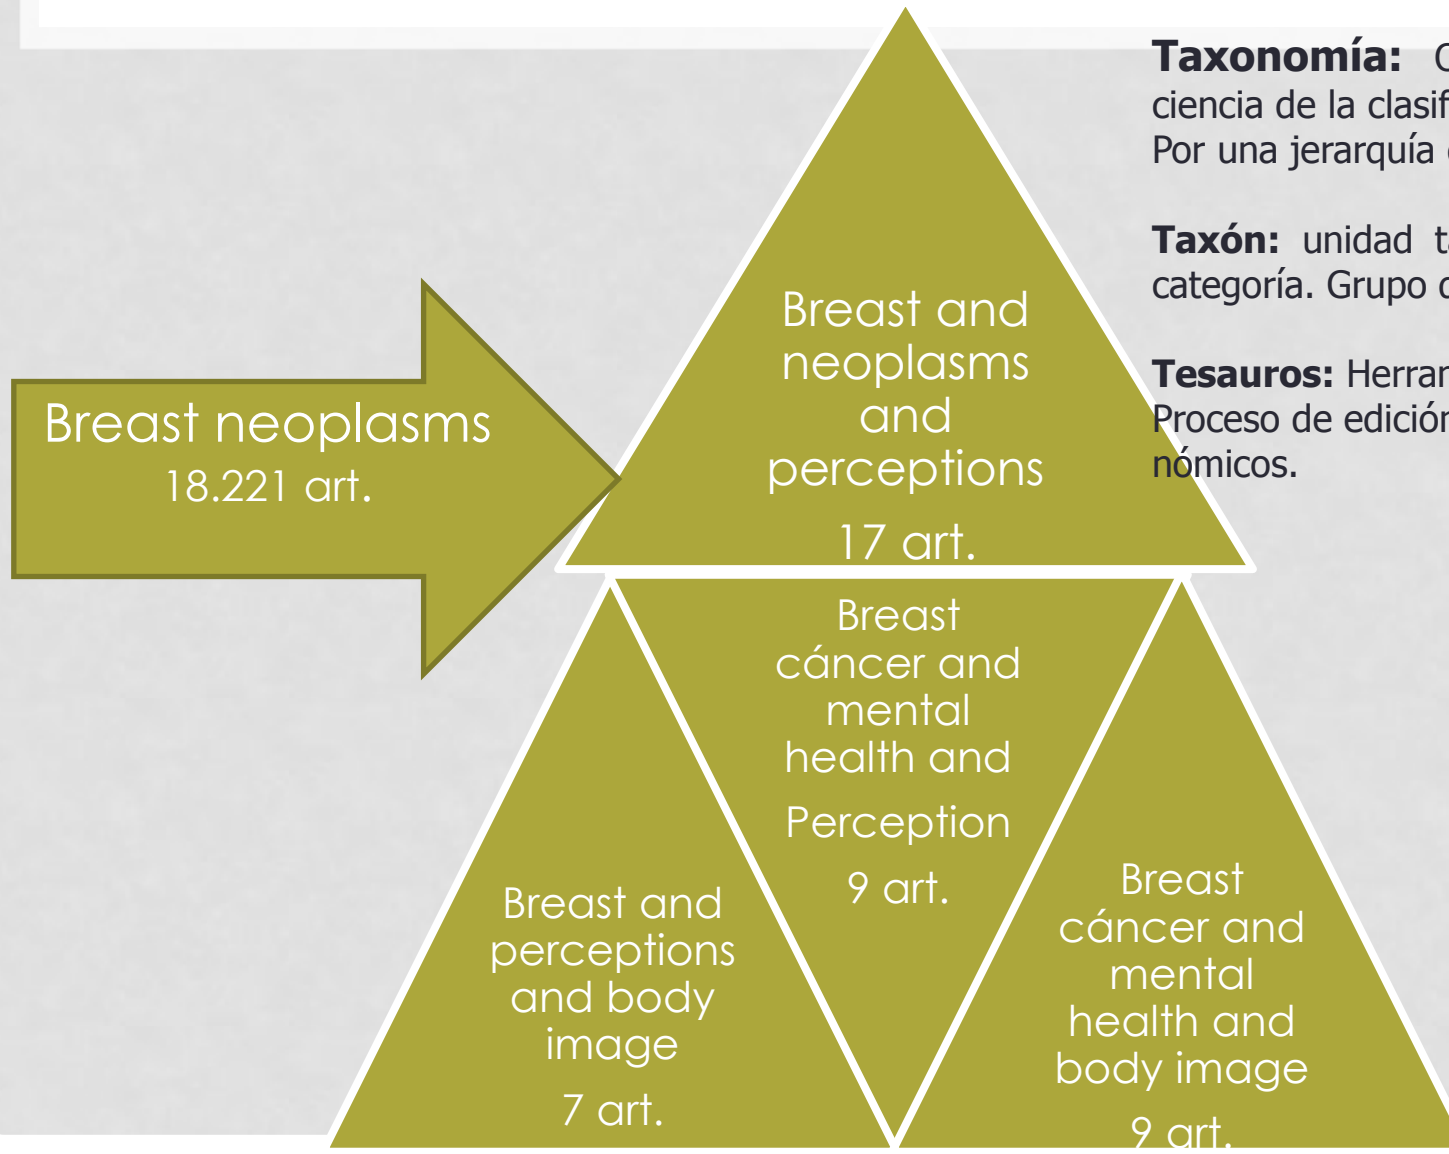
Taxonomía: C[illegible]
ciencia de la clasif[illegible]
Por una jerarquía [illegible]

Taxón: unidad t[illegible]
categoría. Grupo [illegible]

Tesauros: Herran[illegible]
Proceso de edición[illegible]
nómicos.

Breast neoplasms
18.221 art.

Breast and neoplasms and perceptions

17 art.

Breast cáncer and mental health and

Perception

9 art.

Breast and perceptions and body image

7 art.

Breast cáncer and mental health and body image

9 art.